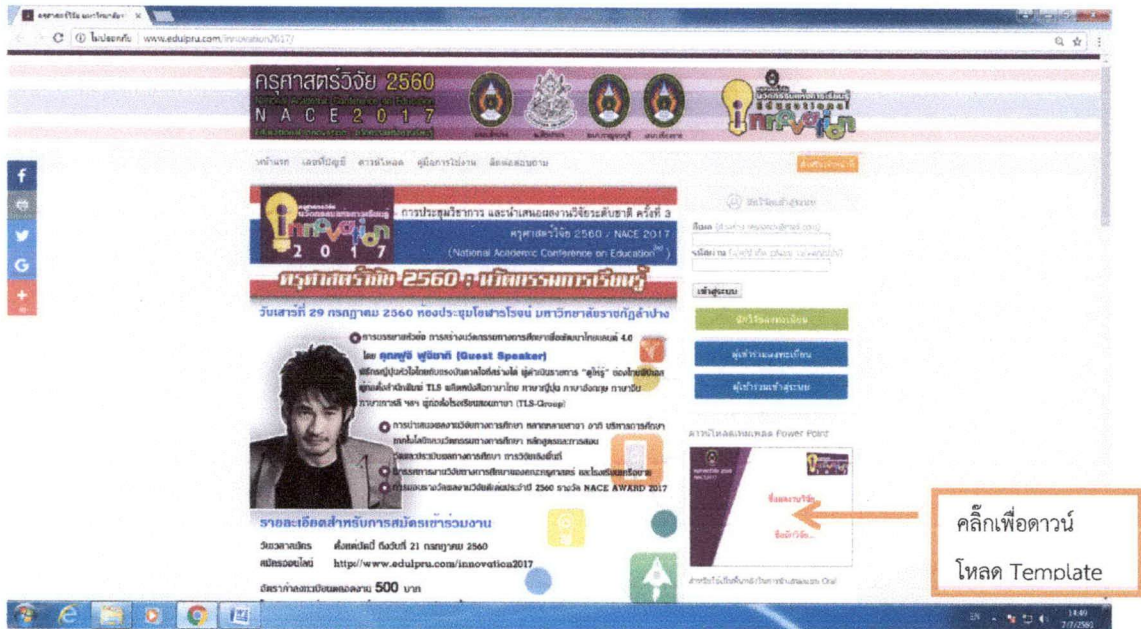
ไม่ปลอดภัย www.edulpru.com/innovation2017/

ครุศาสตร์วิจัย 2560
N A C E 2 0 1 7

หน้าแรก เลขที่บัญชี ดาวน์โหลด คู่มือการใช้งาน ติดต่อสอบถาม

การประชุมวิชาการ และนำเสนอผลงานวิจัยระดับชาติ ครั้งที่ 3
ครุศาสตร์วิจัย 2560 / NACE 2017
(National Academic Conference on Education$^{3rd}$)
2 0 1 7

ครุศาสตร์วิจัย 2560 : นวัตกรรมการเรียนรู้

วันเสาร์ที่ 29 กรกฎาคม 2560 ห้องประชุมโยนสาโรจน์ มหาวิทยาลัยราชภัฏลำปาง

การบรรยายหัวข้อ การสร้างนวัตกรรมทางการศึกษาเพื่อพัฒนาไทยแลนด์ 4.0
โดย คุณครูซี ฟูจิซากิ (Guest Speaker)

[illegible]

การนำเสนอผลงานวิจัยทางการศึกษา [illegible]

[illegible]

การมอบรางวัลผลงานวิจัยดีเด่นประจำปี 2560 รางวัล NACE AWARD 2017

รายละเอียดสำหรับการสมัครเข้าร่วมงาน

วันเวลาสมัคร ตั้งแต่บัดนี้ ถึงวันที่ 21 กรกฎาคม 2560
สมัครออนไลน์ http://www.edulpru.com/innovation2017
อัตราค่าลงทะเบียนผลงาน 500 บาท

สมัครเข้าสู่ระบบ
อีเมล
รหัสผ่าน
เข้าสู่ระบบ
สมัครสมาชิก
ผู้เข้าร่วมลงทะเบียน
ผู้เข้าร่วมเข้าสู่ระบบ

ดาวน์โหลดเทมเพลต Power Point

คลิ๊กเพื่อดาวน์โหลด Template

EN 14:40 7/7/2560